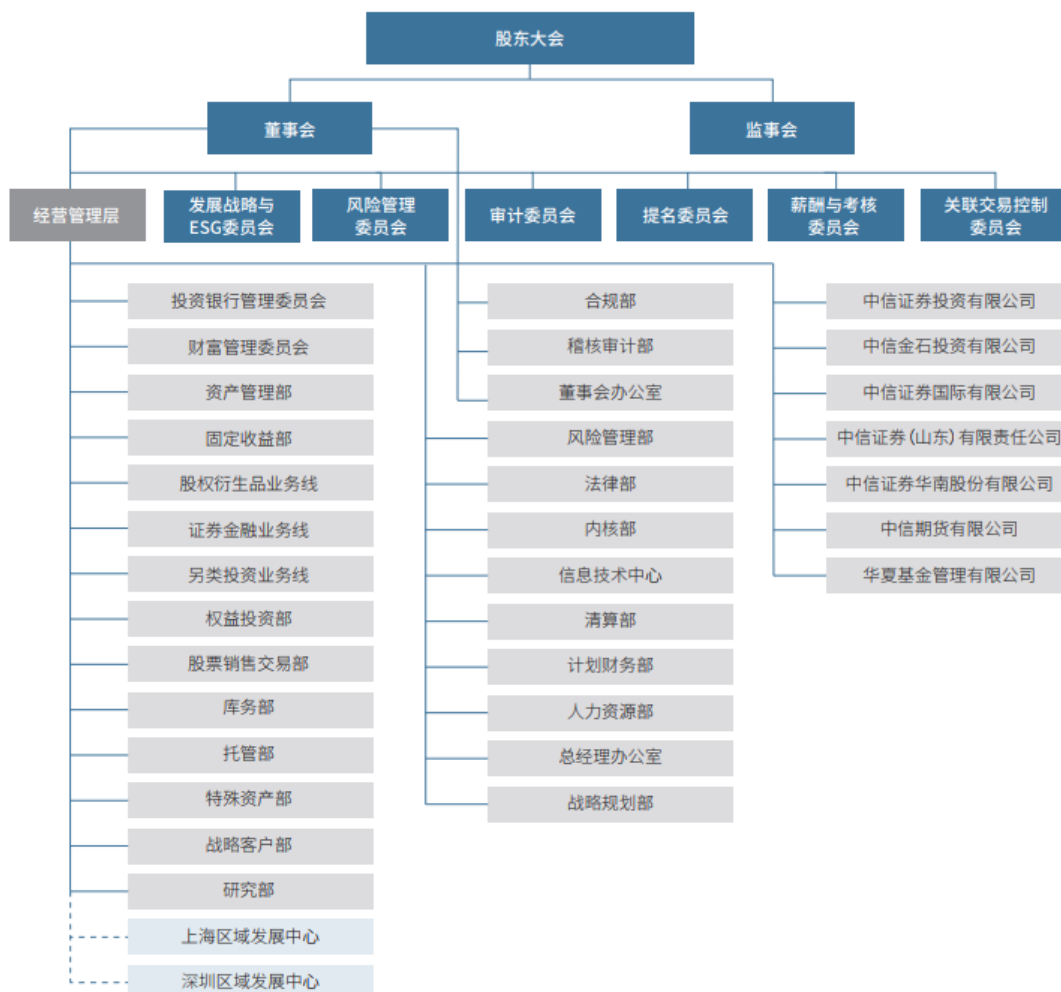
股东大会

董事会

监事会

经营管理层

发展战略与ESG委员会

风险管理委员会

审计委员会

提名委员会

薪酬与考核委员会

关联交易控制委员会

投资银行管理委员会
财富管理委员会
资产管理部
固定收益部
股权衍生品业务线
证券金融业务线
另类投资业务线
权益投资部
股票销售交易部
库务部
托管部
特殊资产部
战略客户部
研究部
上海区域发展中心
深圳区域发展中心

合规部
稽核审计部
董事会办公室
风险管理部
法律部
内核部
信息技术中心
清算部
计划财务部
人力资源部
总经理办公室
战略规划部

中信证券投资有限公司
中信金石投资有限公司
中信证券国际有限公司
中信证券（山东）有限责任公司
中信证券华南股份有限公司
中信期货有限公司
华夏基金管理有限公司